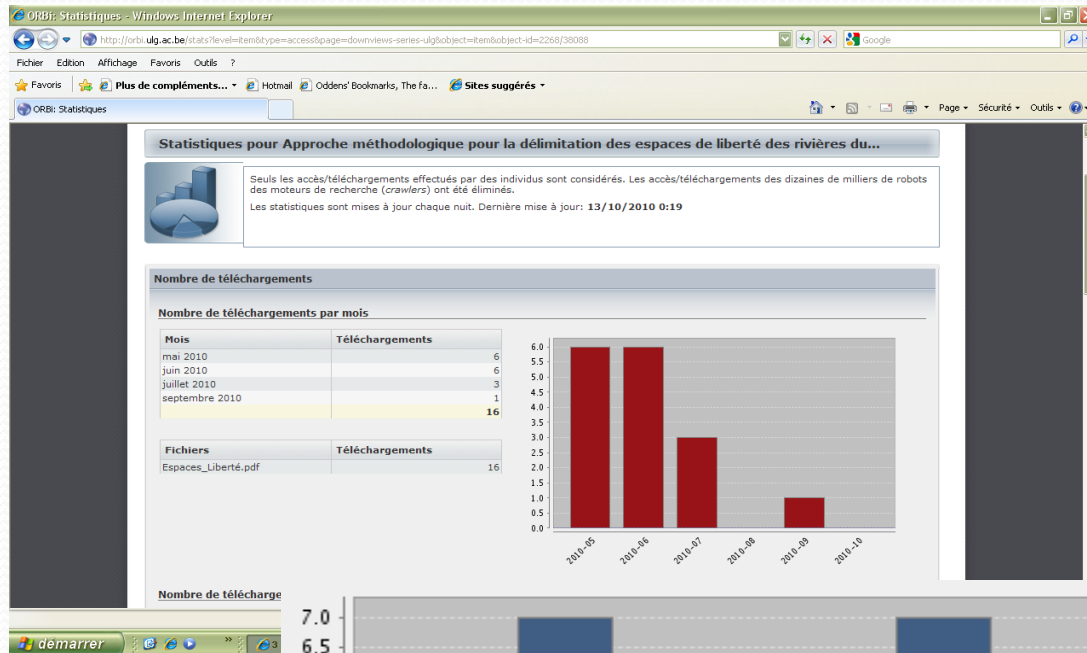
ORBi: Statistiques - Windows Internet Explorer

http://orbi.ulg.ac.be/stats?level=item&type=access&page=downviews-series-ulg&object=item&object-id=2268/38088

Google

Fichier Edition Affichage Favoris Outils ?

Favoris | Plus de compléments... | Hotmail | Oddens' Bookmarks, The fa... | Sites suggérés

ORBi: Statistiques

Page | Sécurité | Outils

Statistiques pour Approche méthodologique pour la délimitation des espaces de liberté des rivières du...

Seuls les accès/téléchargements effectués par des individus sont considérés. Les accès/téléchargements des dizaines de milliers de robots des moteurs de recherche (crawlers) ont été éliminés.

Les statistiques sont mises à jour chaque nuit. Dernière mise à jour: 13/10/2010 0:19

Nombre de téléchargements

Nombre de téléchargements par mois

| Mois | Téléchargements |
|---|---|
| mai 2010 | 6 |
| juin 2010 | 6 |
| juillet 2010 | 3 |
| septembre 2010 | 1 |
| | 16 |

| Fichiers | Téléchargements |
|---|---|
| Espaces_Liberté.pdf | 16 |

6.0 5.5 5.0 4.5 4.0 3.5 3.0 2.5 2.0 1.5 1.0 0.5 0.0

2010-05 2010-06 2010-07 2010-08 2010-09 2010-10

Nombre de télécharge

7.0
6.5

demarrer